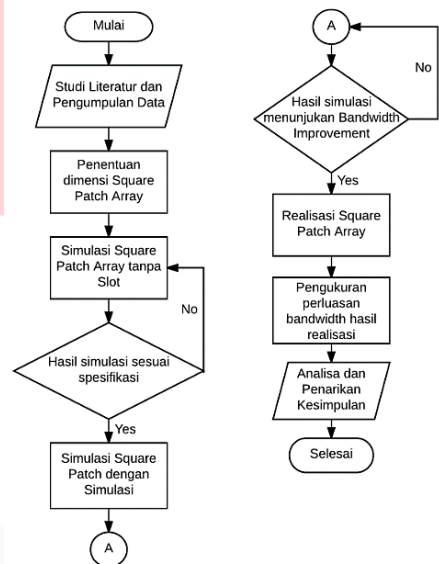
Mulai

Studi Literatur dan Pengumpulan Data

Penentuan dimensi Square Patch Array

Simulasi Square Patch Array tanpa Slot

No

Hasil simulasi sesuai spesifikasi

Yes

Simulasi Square Patch dengan Simulasi

A

A

No

Hasil simulasi menunjukan Bandwidth Improvement

Yes

Realisasi Square Patch Array

Pengukuran perluasan bandwidth hasil realisasi

Analisa dan Penarikan Kesimpulan

Selesai